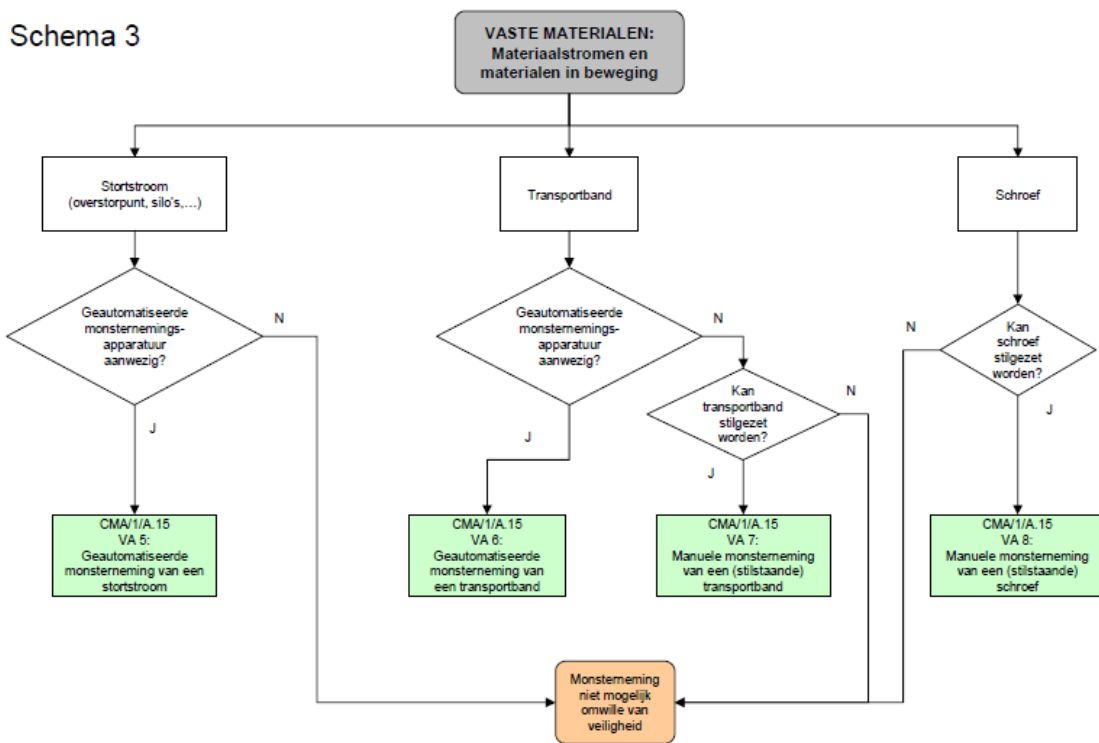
Schema 3

VASTE MATERIALEN: Materiaalstromen en materialen in beweging

Stortstroom (overstorpunt, silo's,...)

Transportband

Schroef

Geautomatiseerde monsternemingsapparatuur aanwezig?

N

J

Geautomatiseerde monsternemingsapparatuur aanwezig?

N

J

Kan transportband stilgezet worden?

N

J

Kan schroef stilgezet worden?

N

J

CMA/1/A.15 VA 5: Geautomatiseerde monsterneming van een stortstroom

CMA/1/A.15 VA 6: Geautomatiseerde monsterneming van een transportband

CMA/1/A.15 VA 7: Manuele monsterneming van een (stilstaande) transportband

CMA/1/A.15 VA 8: Manuele monsterneming van een (stilstaande) schroef

Monsterneming niet mogelijk omwille van veiligheid